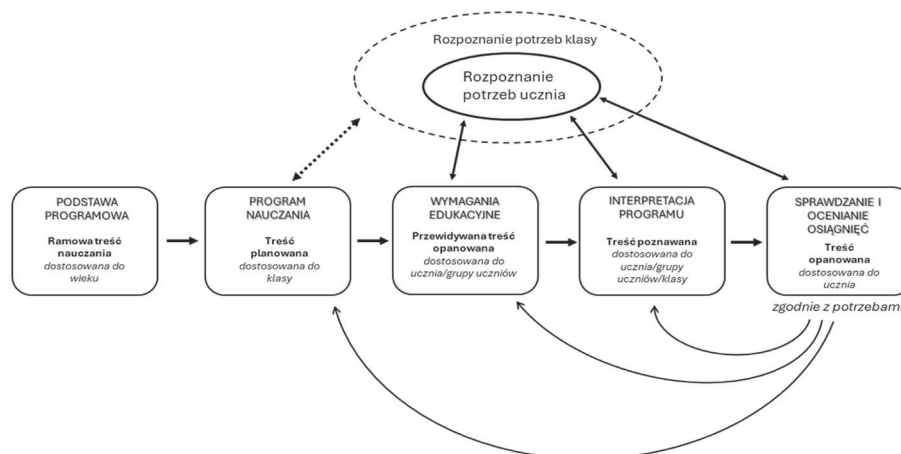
Rozpoznanie potrzeb klasy

Rozpoznanie potrzeb ucznia

PODSTAWA PROGRAMOWA

Ramowa treść nauczania

dostosowana do wieku

PROGRAM NAUCZANIA

Treść planowana

dostosowana do klasy

WYMAGANIA EDUKACYJNE

Przewidywana treść opanowana

dostosowana do ucznia/grupy uczniów

INTERPRETACJA PROGRAMU

Treść poznawana

dostosowana do ucznia/grupy uczniów/klasy

SPRAWDZANIE I OCENIANIE OSIĄGNIĘĆ

Treść opanowana

dostosowana do ucznia

zgodnie z potrzebam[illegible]